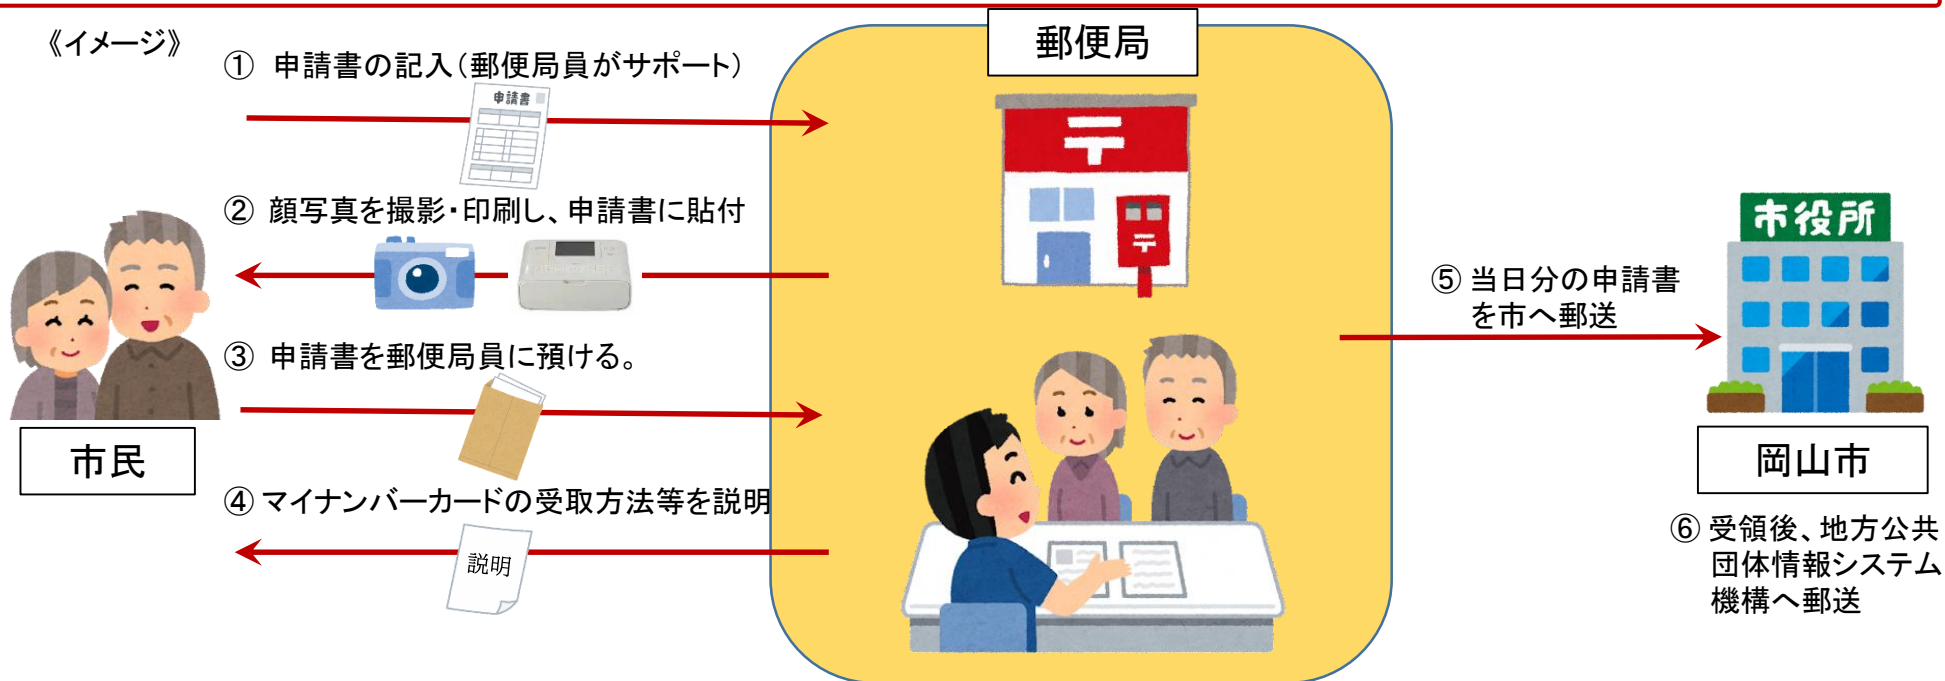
《イメージ》

① 申請書の記入（郵便局員がサポート）

申請書

② 顔写真を撮影・印刷し、申請書に貼付

③ 申請書を郵便局員に預ける。

④ マイナンバーカードの受取方法等を説明

説明

市民

郵便局

⑤ 当日分の申請書を市へ郵送

市役所

岡山市

⑥ 受領後、地方公共団体情報システム機構へ郵送